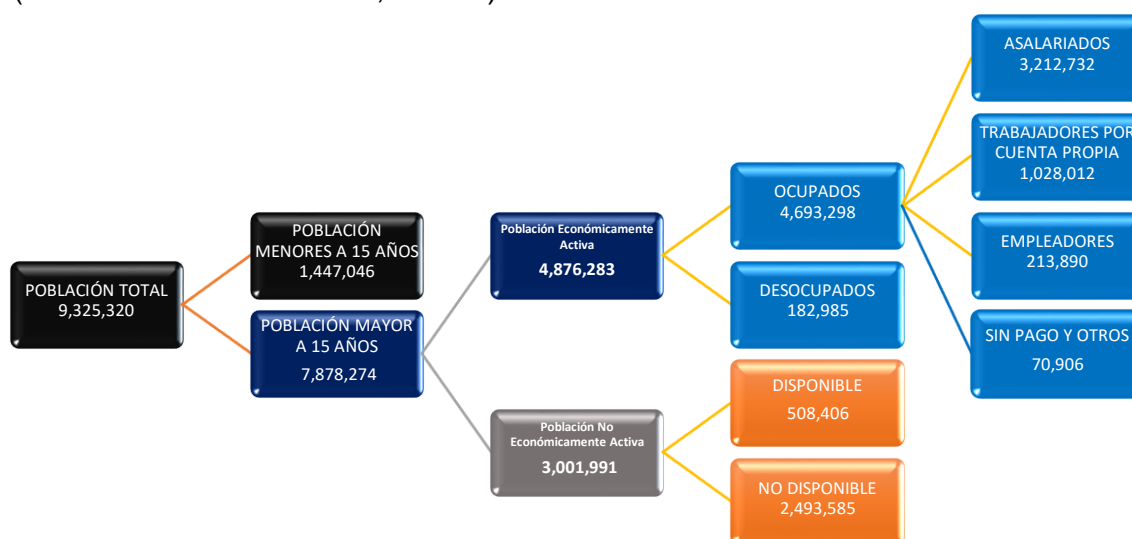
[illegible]

POBLACIÓN TOTAL
9,325,320

POBLACIÓN MENORES A 15 AÑOS
1,447,046

POBLACIÓN MAYOR A 15 AÑOS
7,878,274

Población Económicamente Activa
4,876,283

Población No Económicamente Activa
3,001,991

OCUPADOS
4,693,298

DESOCUPADOS
182,985

DISPONIBLE
508,406

NO DISPONIBLE
2,493,585

ASALARIADOS
3,212,732

TRABAJADORES POR CUENTA PROPIA
1,028,012

EMPLEADORES
213,890

SIN PAGO Y OTROS
70,906